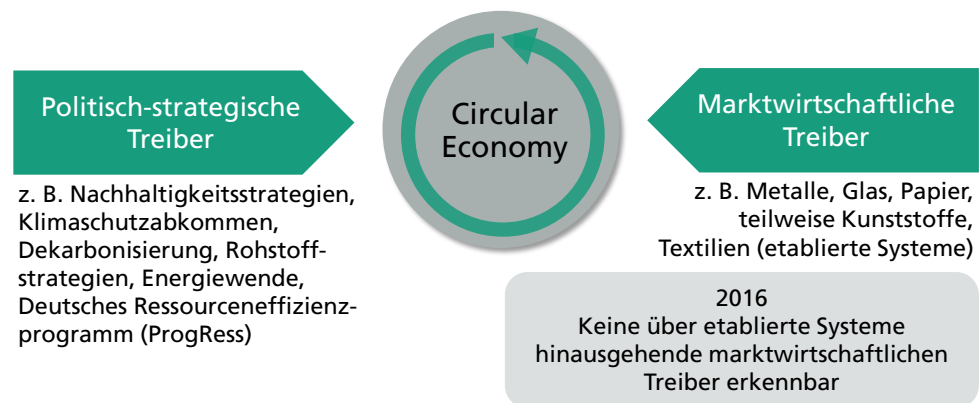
Politisch-strategische Treiber

z. B. Nachhaltigkeitsstrategien, Klimaschutzabkommen, Dekarbonisierung, Rohstoff-strategien, Energiewende, Deutsches Ressourceneffizienz-programm (ProgRess)

Circular Economy

Marktwirtschaftliche Treiber

z. B. Metalle, Glas, Papier, teilweise Kunststoffe, Textilien (etablierte Systeme)

2016
Keine über etablierte Systeme hinausgehende marktwirtschaftlichen Treiber erkennbar